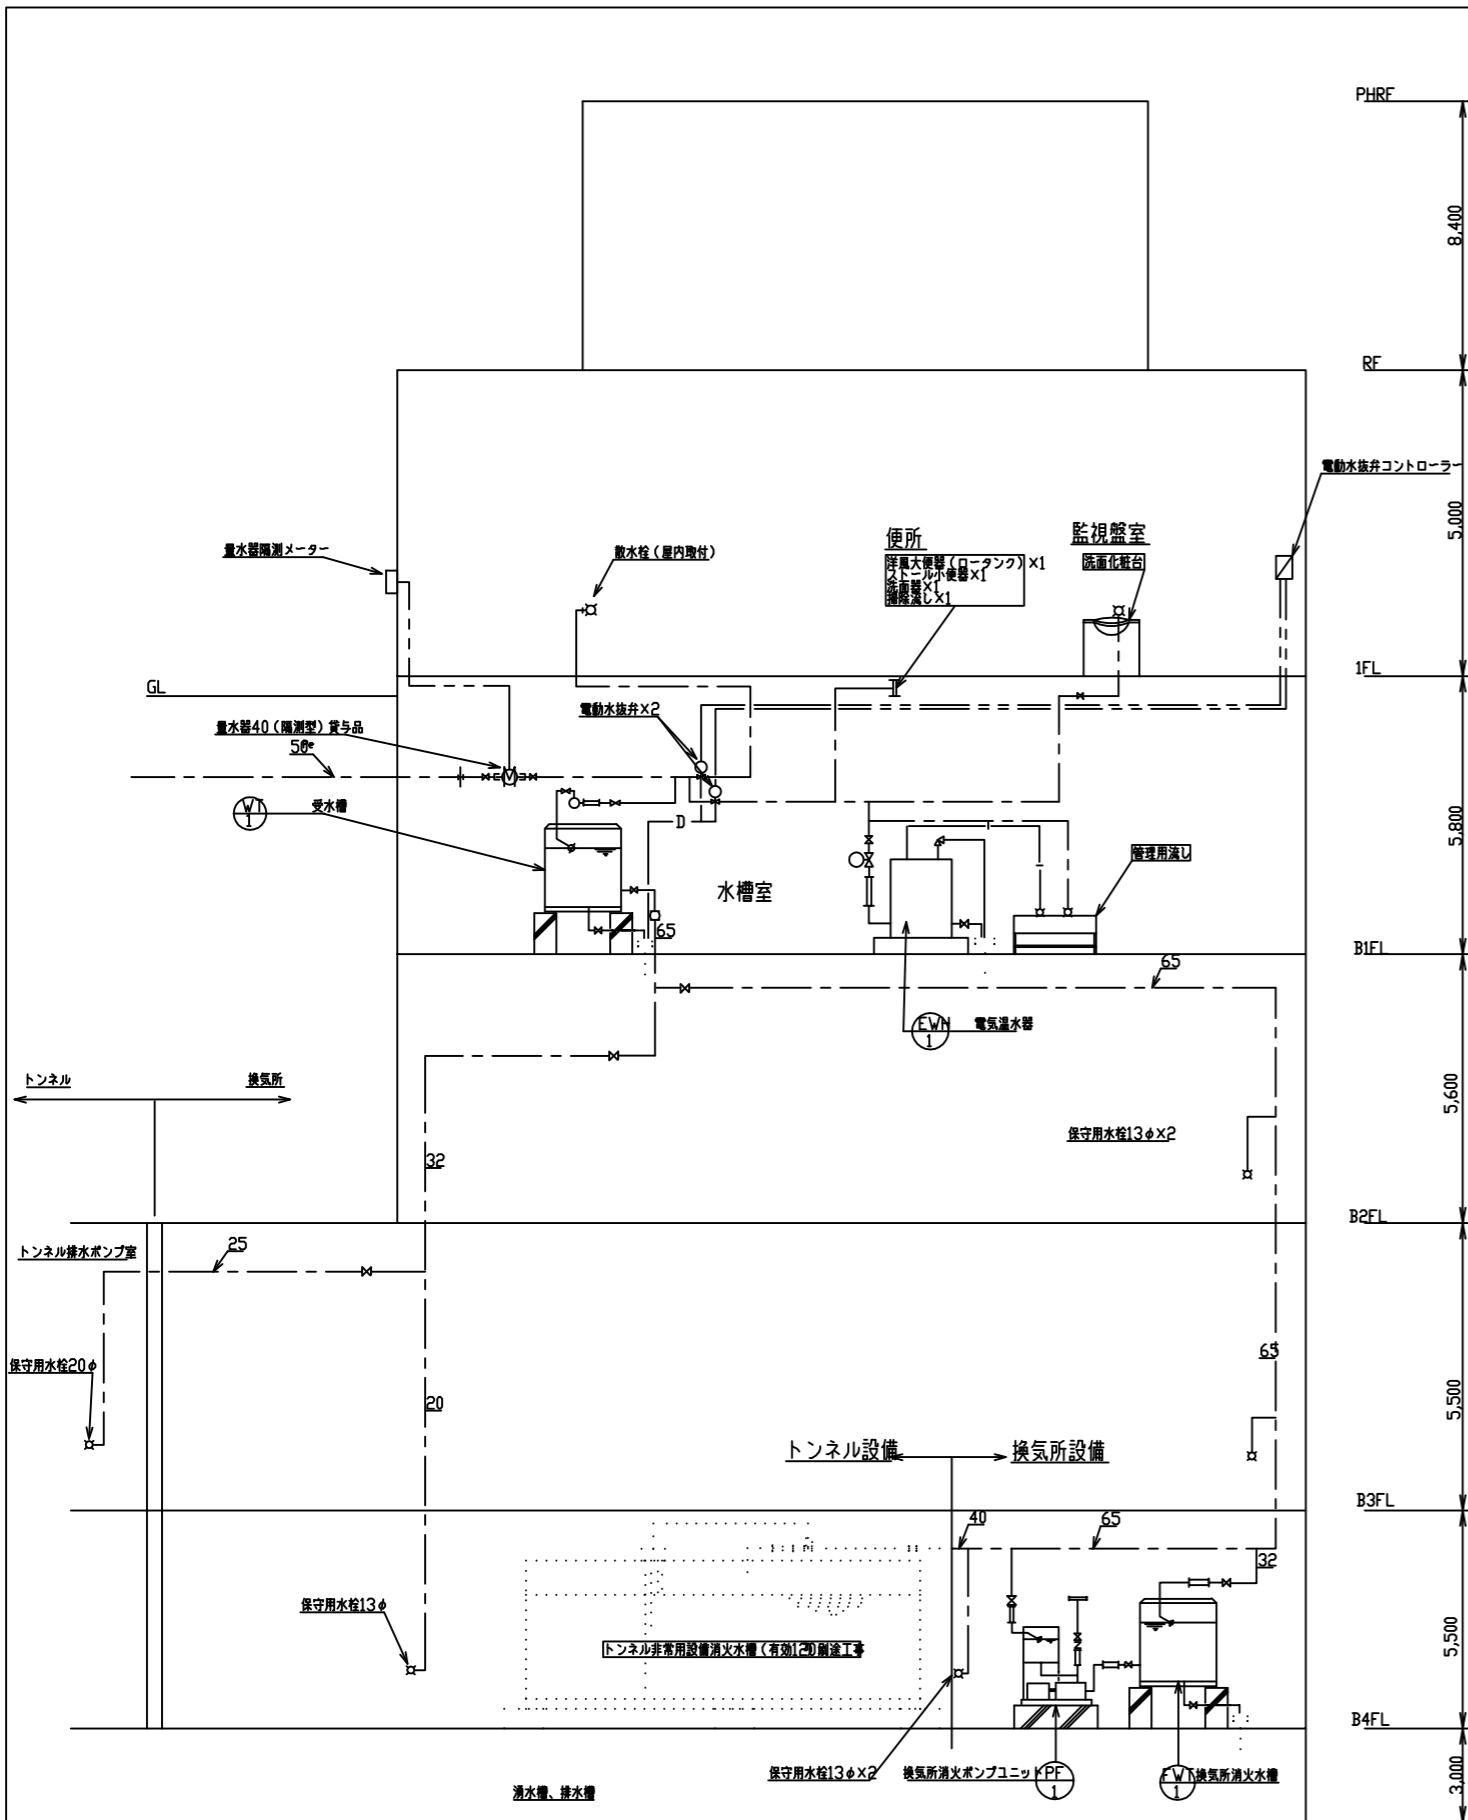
PHRF
8,400
RF
電動水抜弁コントローラー
5,000
便所
洋風大便器（ロータンク）×1
ストール小便器×1
洗面器×1
掃除流し×1
監視盤室
洗面化粧台
量水器隔測メーター
散水栓（屋内取付）
1FL
GL
電動水抜弁×2
量水器40（隔測型）貸与品
50
WT 1
受水槽
D
5,800
水槽室
管理用流し
65
B1FL
65
EWH 1
電気温水器
トンネル
換気所
5,600
保守用水栓13φ×2
32
B2FL
トンネル排水ポンプ室
25
保守用水栓20φ
65
20
5,500
トンネル設備
換気所設備
B3FL
40
65
32
保守用水栓13φ
トンネル非常用設備消火水槽（有効120）別途工事
5,500
B4FL
保守用水栓13φ×2
換気所消火ポンプユニット
PF 1
EWT 1
換気所消火水槽
3,000
湧水槽、排水槽